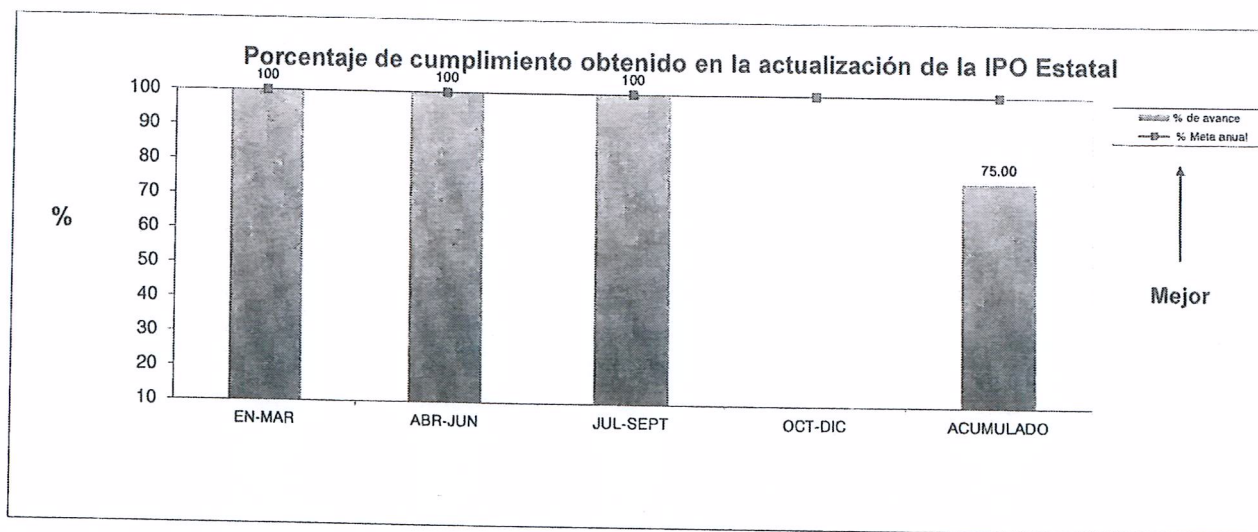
Porcentaje de cumplimiento obtenido en la actualización de la IPO Estatal

%

100
90
80
70
60
50
40
30
20
10

100
100
100
75.00

EN-MAR
ABR-JUN
JUL-SEPT
OCT-DIC
ACUMULADO

% de avance
% Meta anual

Mejor